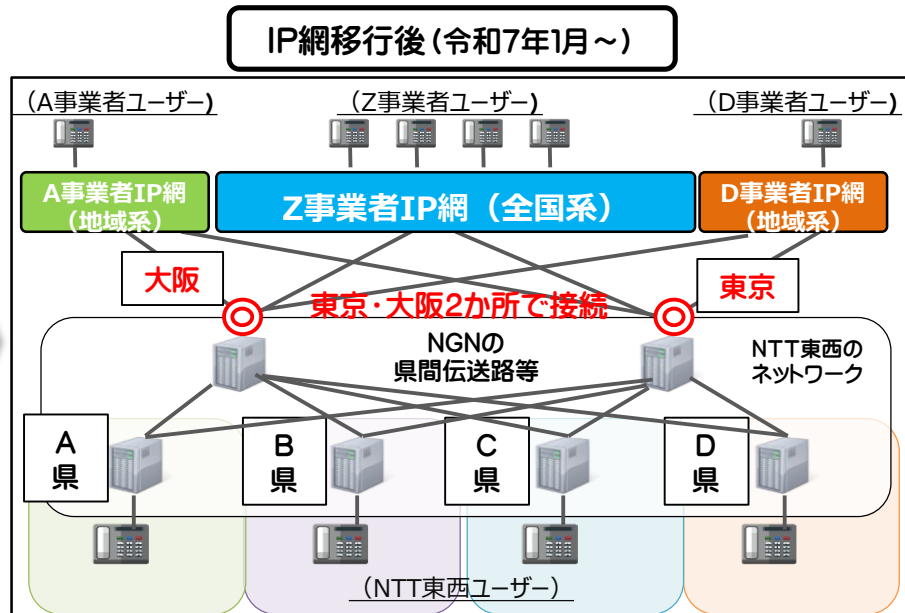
IP網移行後（令和7年1月～）

（A事業者ユーザー）

（Z事業者ユーザー）

（D事業者ユーザー）

A事業者IP網（地域系）

Z事業者IP網（全国系）

D事業者IP網（地域系）

大阪

東京

東京・大阪2か所で接続

NGNの県間伝送路等

NTT東西のネットワーク

A県

B県

C県

D県

（NTT東西ユーザー）